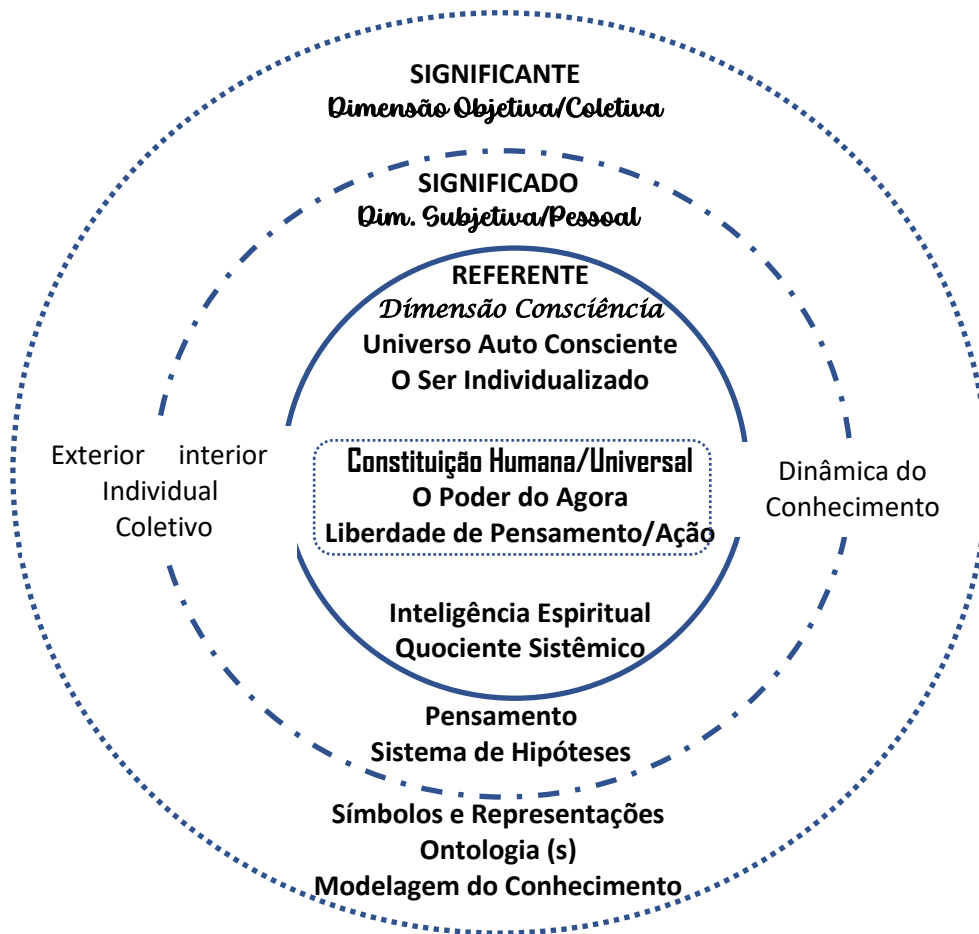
SIGNIFICANTE
Dimensão Objetiva/Coletiva

SIGNIFICADO
Dim. Subjetiva/Pessoal

REFERENTE
Dimensão Consciência
Universo Auto Consciente
O Ser Individualizado

Exterior interior
Individual
Coletivo

Constituição Humana/Universal
O Poder do Agora
Liberdade de Pensamento/Ação

Dinâmica do
Conhecimento

Inteligência Espiritual
Quociente Sistêmico

Pensamento
Sistema de Hipóteses

Símbolos e Representações
Ontologia (s)
Modelagem do Conhecimento